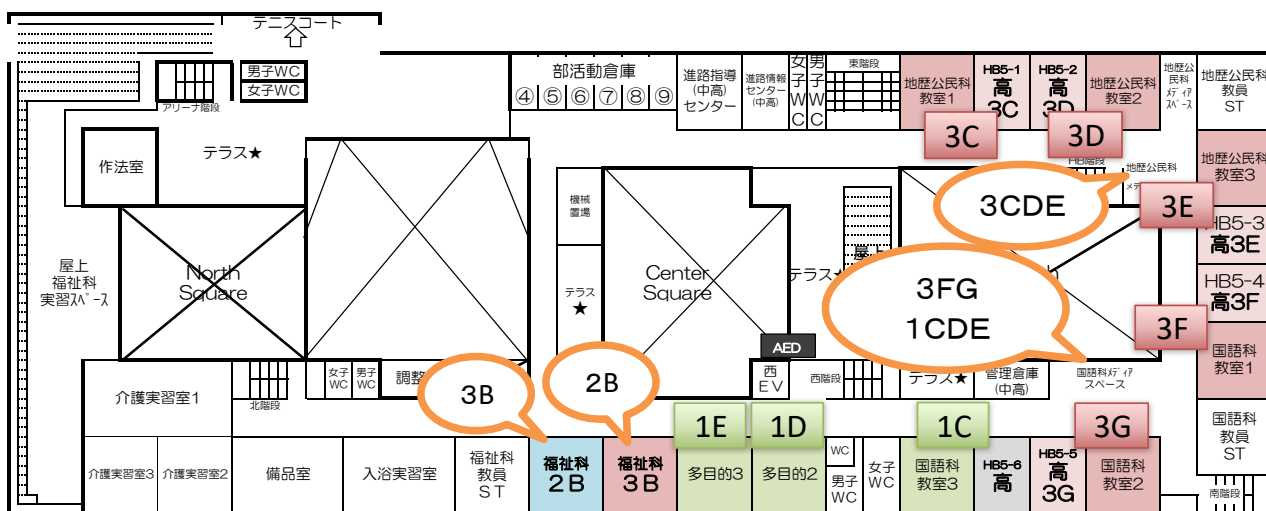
テニスコート

男子WC
女子WC
アリーナ階段

部活動倉庫
④⑤⑥⑦⑧⑨

進路指導(中高)センター
進路情報センター(中高)
女子WC
男子WC
東階段

地歴公民科教室1
HB5-1 高3C
HB5-2 高3D
地歴公民科教室2
地歴公民科メディアスペース
地歴公民科教員ST

3C
3D

作法室
テラス★

HB階段
地歴公民科メディ
3CDE
3E
地歴公民科教室3

機械置場
HB5-3 高3E
HB5-4 高3F

屋上福祉科実習スペース
North Square
テラス★
Center Square
テラス
3FG
1CDE
3F
国語科教室1

AED

介護実習室1
北階段
女子WC
男子WC
調整
3B
2B
西EV
西階段
テラス★
管理倉庫(中高)
国語科メディアスペース
国語科教員ST

1E
1D
1C
3G

介護実習室3
介護実習室2
備品室
入浴実習室
福祉科教員ST
福祉科2B
福祉科3B
多目的3
多目的2
WC
男子WC
女子WC
国語科教室3
HB5-6 高
HB5-5 高3G
国語科教室2
南階段